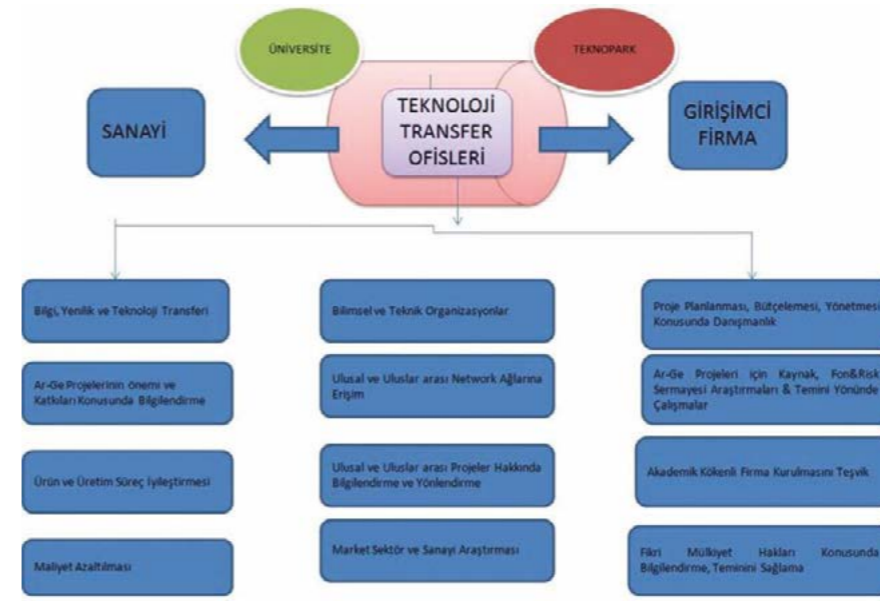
ÜNİVERSİTE

TEKNOPARK

SANAYİ

TEKNOLOJİ TRANSFER OFİSLERİ

GİRİŞİMCİ FİRMA

Bilgi, Yenilik ve Teknoloji Transferi

Ar-Ge Projelerinin önemi ve Katkıları Konusunda Bilgilendirme

Ürün ve Üretim Süreç İyileştirmesi

Maliyet Azaltılması

Bilimsel ve Teknik Organizasyonlar

Ulusal ve Uluslar arası Network Ağlarına Erişim

Ulusal ve Uluslar arası Projeler Hakkında Bilgilendirme ve Yönlendirme

Market Sektör ve Sanayi Araştırması

Proje Planlanması, Bütçelemesi, Yönetmesi Konusunda Danışmanlık

Ar-Ge Projeleri için Kaynak, Fon&Risk Sermayesi Araştırmaları & Temini Yönünde Çalışmalar

Akademik Kökenli Firma Kurulmasını Teşvik

Fikri Mülkiyet Hakları Konusunda Bilgilendirme, Teminini Sağlama